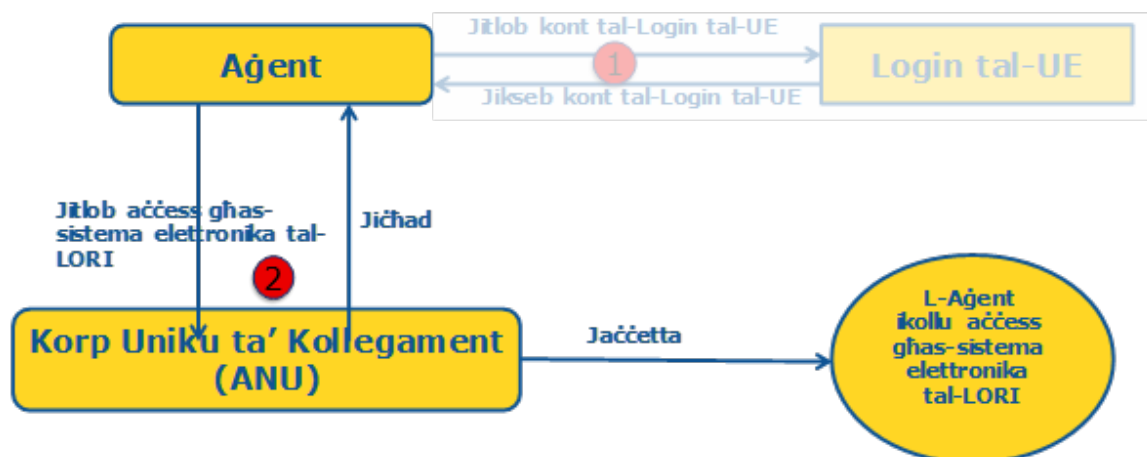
Aġent

Jitlob kont tal-Login tal-UE

1

Login tal-UE

Jikseb kont tal-Login tal-UE

Jitlob aċċess għas-sistema elettronika tal-LORI

2

Jiċħad

Korp Uniku ta' Kollegament (ANU)

Jaċċetta

L-Aġent ikollu aċċess għas-sistema elettronika tal-LORI